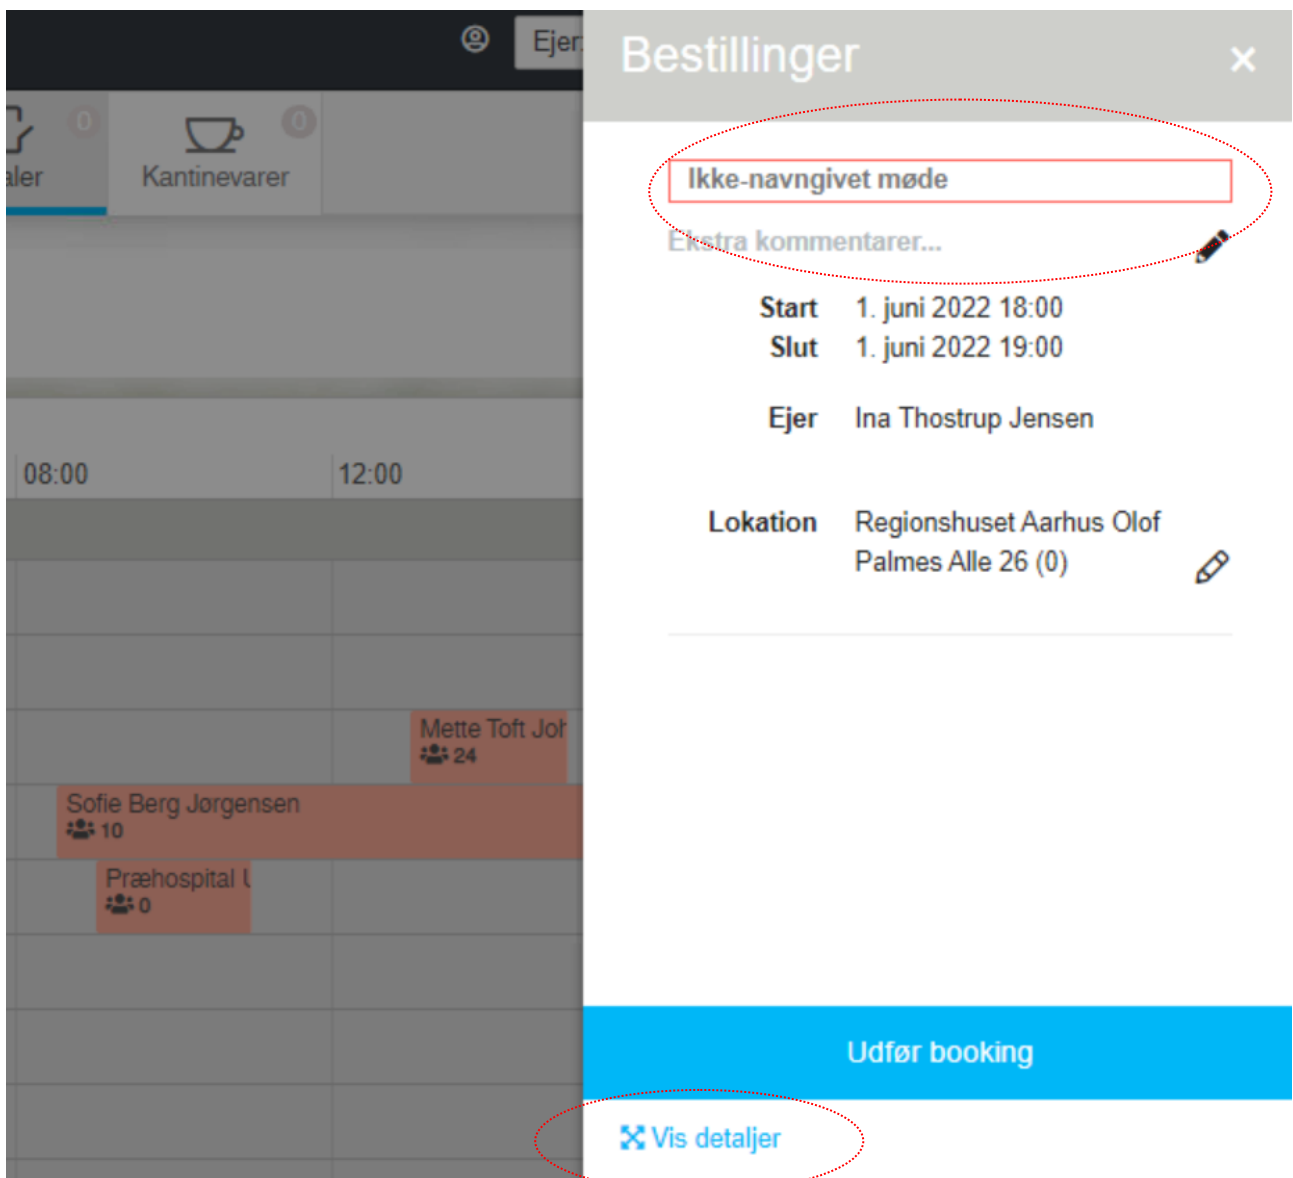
Ejer

aler 0

Kantinevarer 0

08:00

12:00

Mette Toft Joh
24

Sofie Berg Jørgensen
10

Præhospital l
0

Bestillinger ×

Ikke-navngivet møde

Ekstra kommentarer...

Start 1. juni 2022 18:00
Slut 1. juni 2022 19:00

Ejer Ina Thostrup Jensen

Lokation Regionshuset Aarhus Olof Palmes Alle 26 (0)

Udfør booking

Vis detaljer